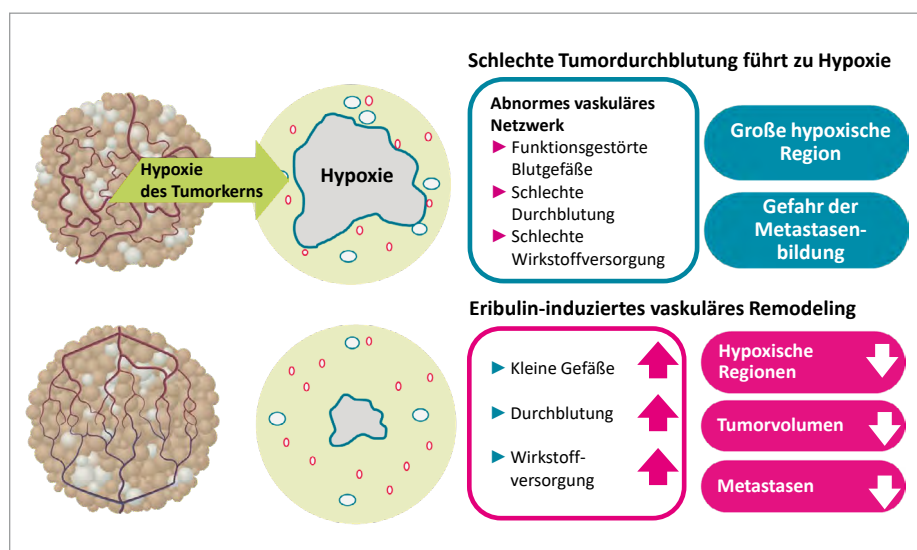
Hypoxie des Tumorkerns

Hypoxie

Schlechte Tumordurchblutung führt zu Hypoxie

Abnormes vaskuläres Netzwerk
► Funktionsgestörte Blutgefäße
► Schlechte Durchblutung
► Schlechte Wirkstoffversorgung

Große hypoxische Region

Gefahr der Metastasenbildung

Eribulin-induziertes vaskuläres Remodeling

► Kleine Gefäße
► Durchblutung
► Wirkstoffversorgung

Hypoxische Regionen

Tumorvolumen

Metastasen